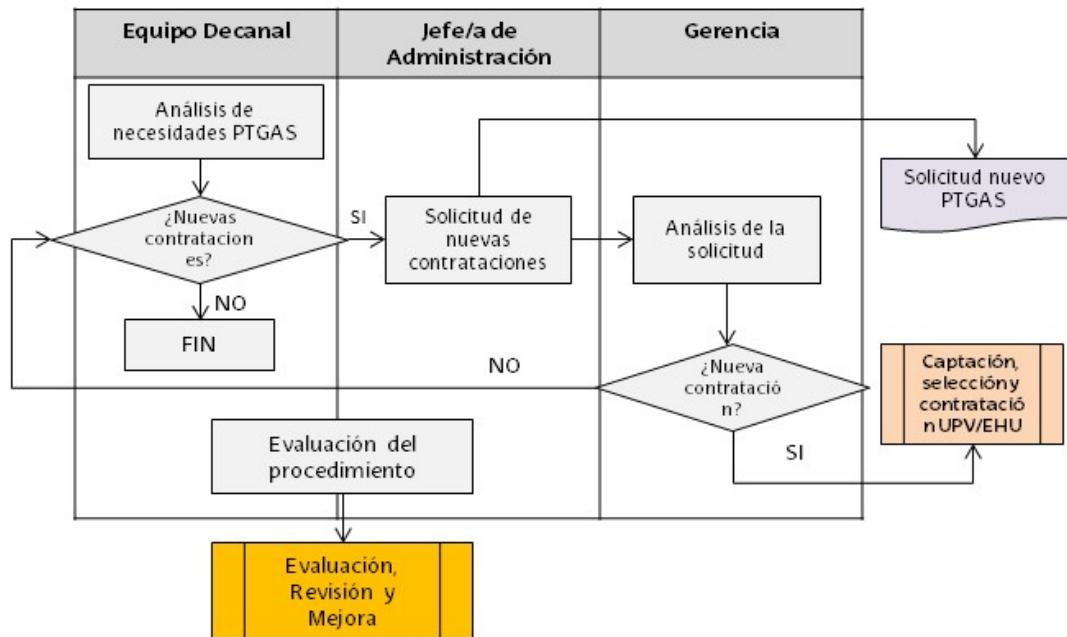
| Equipo Decanal | Jefe/a de Administración | Gerencia |
|---|---|---|

Análisis de necesidades PTGAS

¿Nuevas contrataciones?

SI

NO

FIN

Solicitud de nuevas contrataciones

Solicitud nuevo PTGAS

Análisis de la solicitud

NO

¿Nueva contratación?

SI

Captación, selección y contratación UPV/EHU

Evaluación del procedimiento

Evaluación, Revisión y Mejora